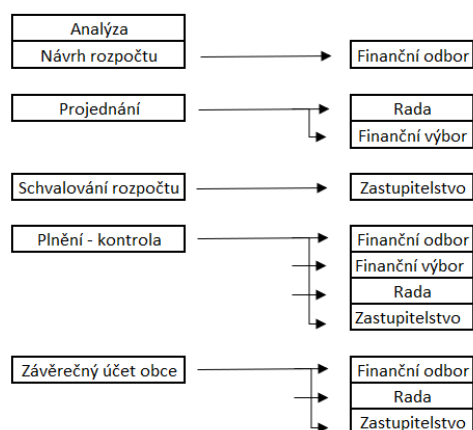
Analýza
Návrh rozpočtu
Finanční odbor

Projednání
Rada
Finanční výbor

Schvalování rozpočtu
Zastupitelstvo

Plnění - kontrola
Finanční odbor
Finanční výbor
Rada
Zastupitelstvo

Závěrečný účet obce
Finanční odbor
Rada
Zastupitelstvo